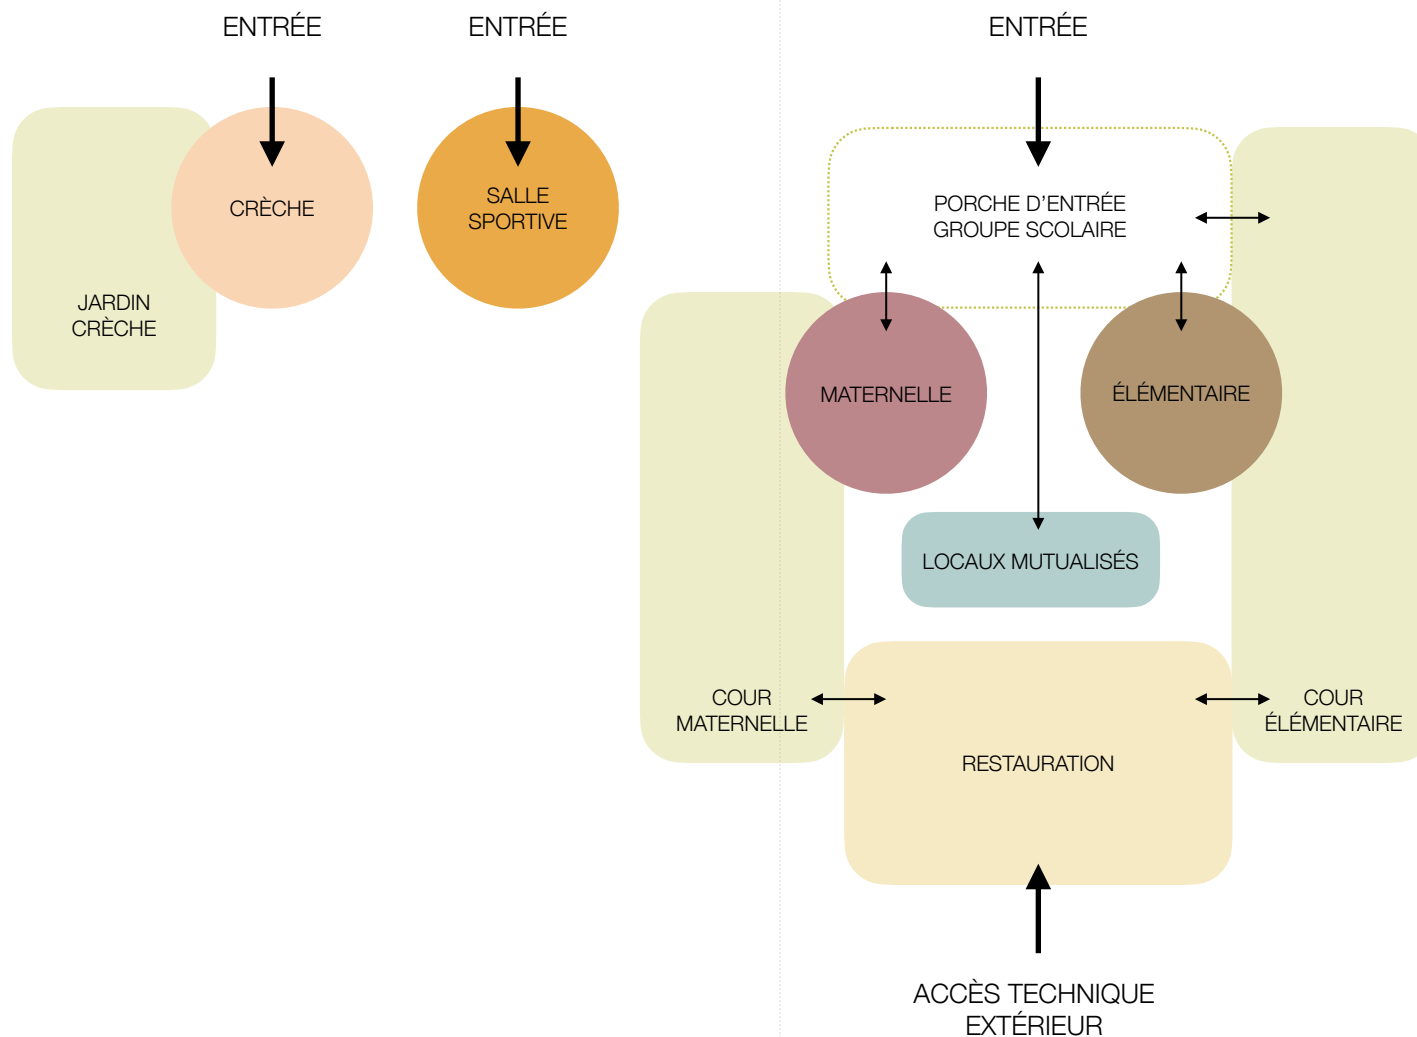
ENTRÉE

ENTRÉE

ENTRÉE

CRÈCHE

JARDIN CRÈCHE

SALLE SPORTIVE

PORCHE D’ENTRÉE GROUPE SCOLAIRE

MATERNELLE

ÉLÉMENTAIRE

LOCAUX MUTUALISÉS

COUR MATERNELLE

RESTAURATION

COUR ÉLÉMENTAIRE

ACCÈS TECHNIQUE EXTÉRIEUR